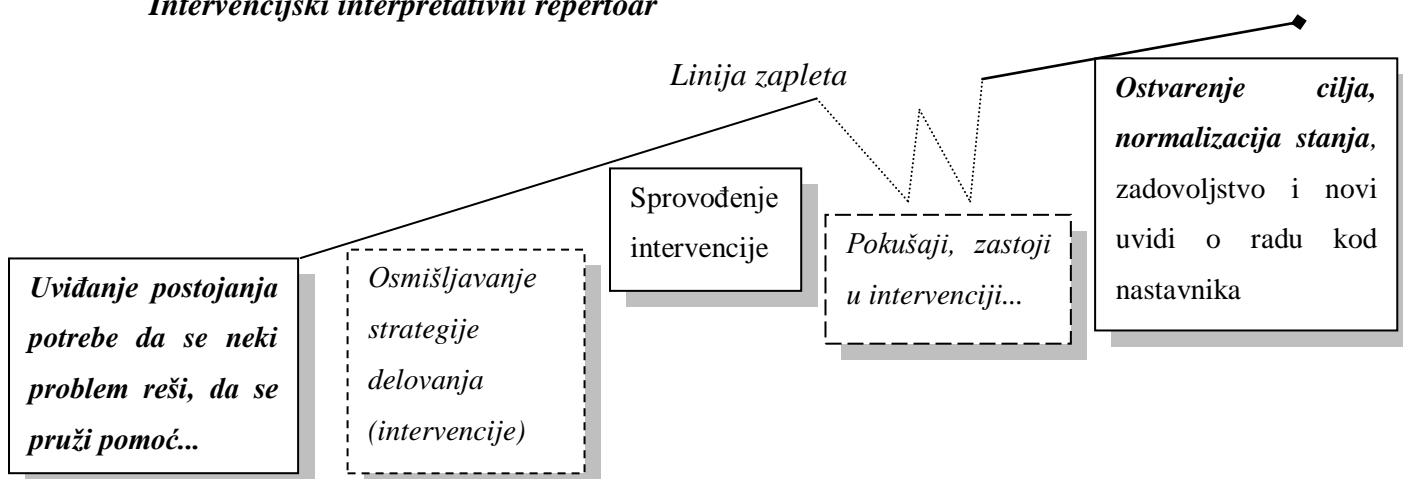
Intervencijski interpretativni repertoar

Linija zapleta

Uviđanje postojanja potrebe da se neki problem reši, da se pruži pomoć...

Osmišljavanje strategije delovanja (intervencije)

Sprovođenje intervencije

Pokušaji, zastoji u intervenciji...

Ostvarenje cilja, normalizacija stanja, zadovoljstvo i novi uvidi o radu kod nastavnika